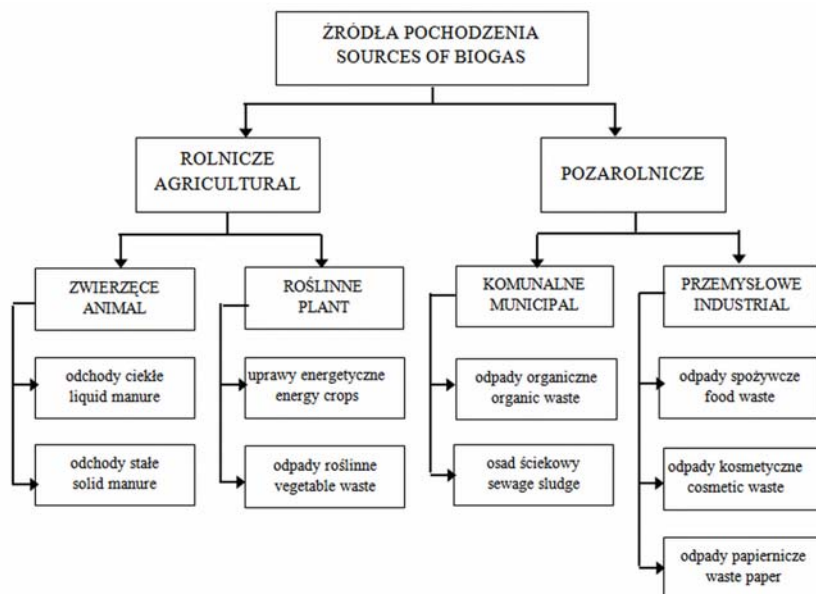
ŹRÓDŁA POCHODZENIA
SOURCES OF BIOGAS

ROLNICZE
AGRICULTURAL

POZAROLNICZE

ZWIERZĘCE
ANIMAL

odchody ciekłe
liquid manure

odchody stałe
solid manure

ROŚLINNE
PLANT

uprawy energetyczne
energy crops

odpady roślinne
vegetable waste

KOMUNALNE
MUNICIPAL

odpady organiczne
organic waste

osad ściekowy
sewage sludge

PRZEMYSŁOWE
INDUSTRIAL

odpady spożywcze
food waste

odpady kosmetyczne
cosmetic waste

odpady papiernicze
waste paper